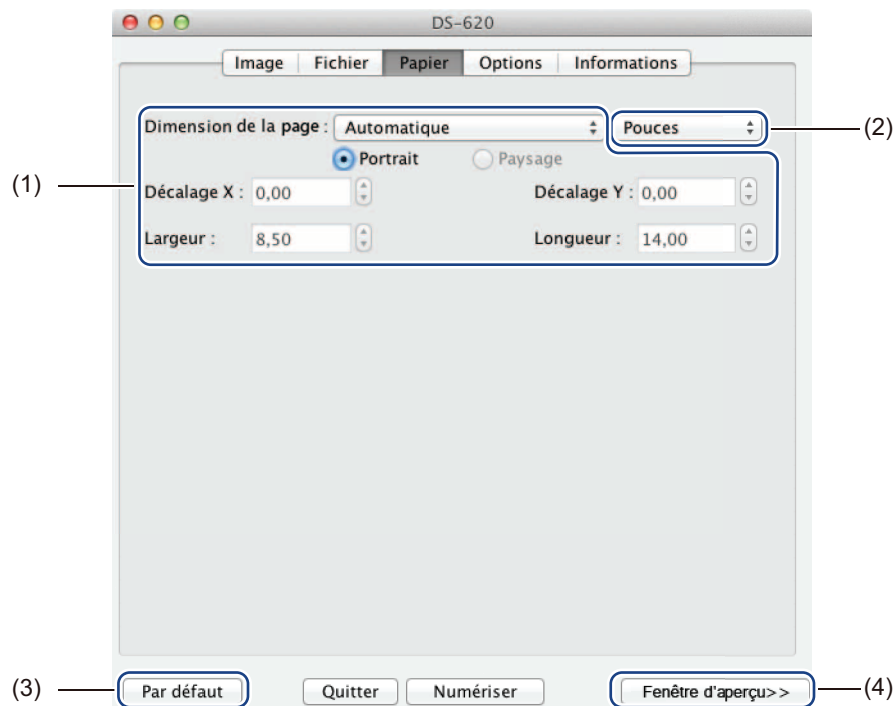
DS-620

Image | Fichier | Papier | Options | Informations

Dimension de la page : Automatique

Pouces

(2)

Portrait

Paysage

(1)

Décalage X : 0,00

Décalage Y : 0,00

Largeur : 8,50

Longueur : 14,00

(3)

Par défaut

Quitter

Numériser

Fenêtre d'aperçu>>

(4)